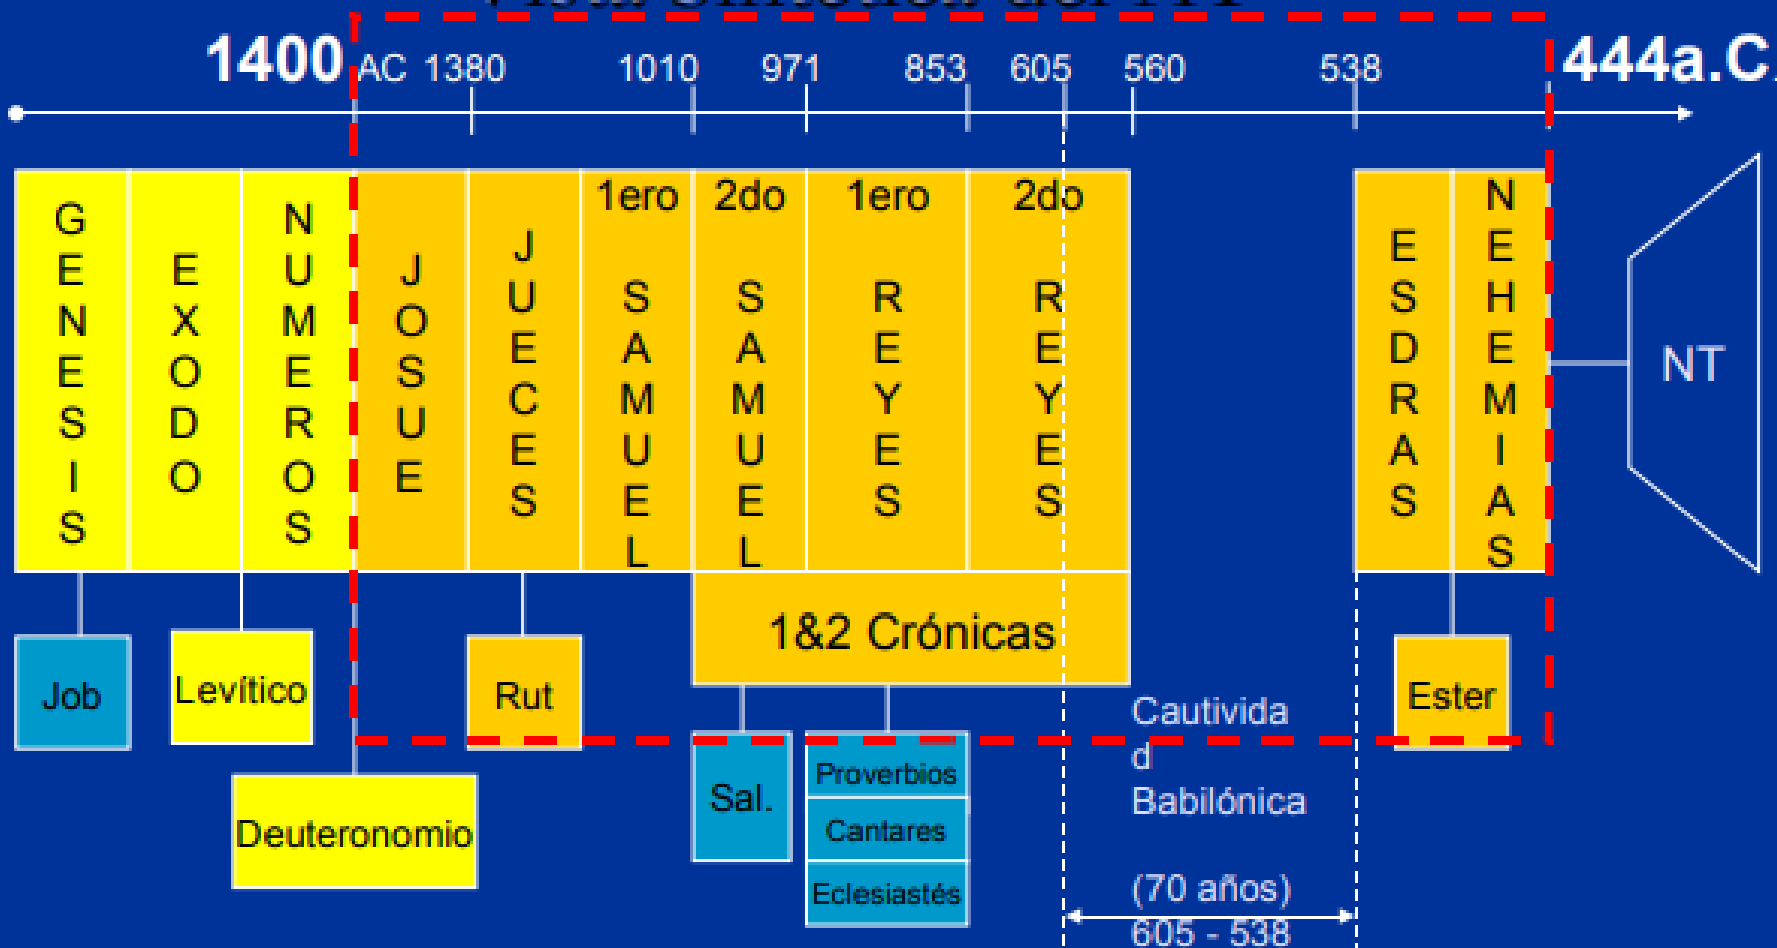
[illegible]

1400 AC 1380 1010 971 853 605 560 538 444a.C.

| GENESIS | EXODO | NUMEROS | JOSUE | JUECES | 1ero SAMUEL | 2do SAMUEL | 1ero REYES | 2do REYES | ESDRAS | NEHEMIAS |
|---|---|---|---|---|---|---|---|---|---|---|

NT

1&2 Crónicas

Job

Levítico

Rut

Ester

Deuteronomio

Sal.

Proverbios

Cantares

Eclesiastés

Cautivida d Babilónica

(70 años) 605 - 538